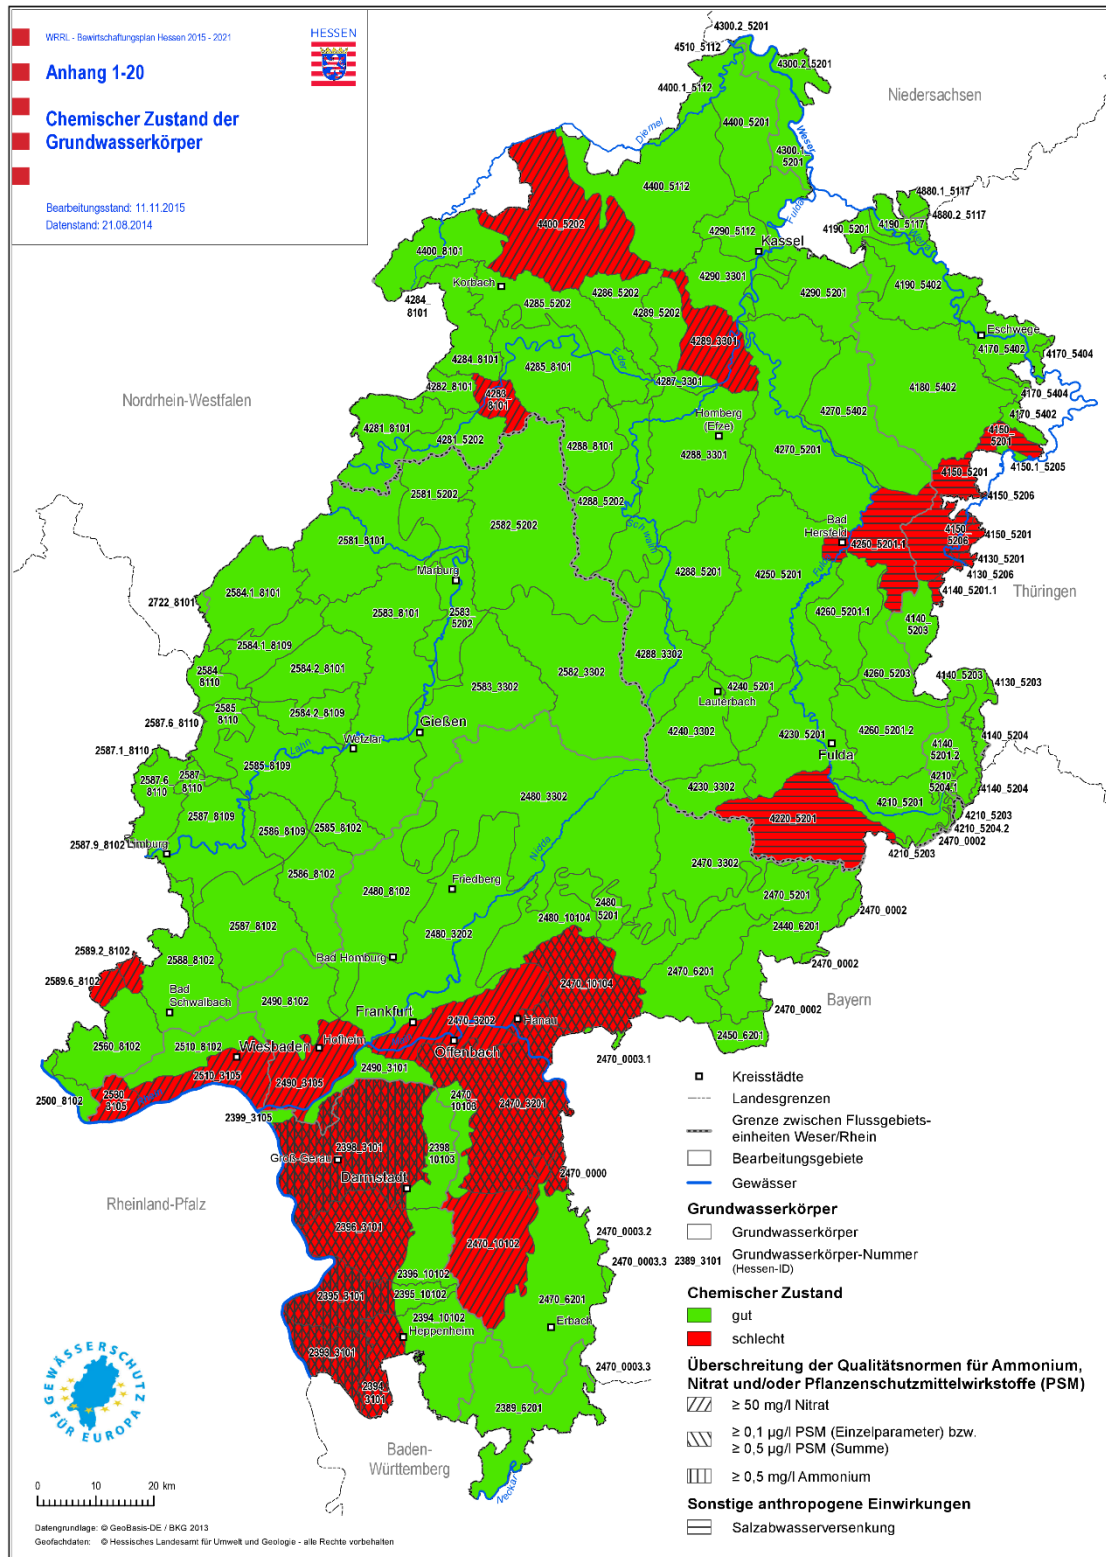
WRRL - Bewirtschaftungsplan Hessen 2015 - 2021

HESSEN

Anhang 1-20

Chemischer Zustand der Grundwasserkörper

Bearbeitungsstand: 11.11.2015
Datenstand: 21.08.2014

4300.2_5201
4510_5112
4300.2_5201
4400.1_5112
Niedersachsen
4400_5201
Diemel
4300.1_5201
Weser
4400_5112
4880.1_5117
4400_5202
Fulda
4880.2_5117
4290_5112
4190_5201
4190_5117
4400_8101
Kassel
Werra
Korbach
4290_3301
4284_8101
4286_5202
4285_5202
4289_5202
4290_5201
4190_5402
Eschwege
4284_8101
4289_3301
4170_5402
4170_5404
4285_8101
4287_3301
Eder
4282_8101
4180_5402
4283_8101
4170_5404
Nordrhein-Westfalen
Homberg (Efze)
4270_5402
4170_5402
4281_8101
4150_5201
4281_5202
4288_8101
4288_3301
4270_5201
4150.1_5205
4150_5201
2581_5202
4288_5202
4150_5206
2582_5202
Schwalm
Bad Hersfeld
2581_8101
4250_5201.1
4150_5206
4150_5201
4130_5201
Marburg
4288_5201
4250_5201
Fulda
4130_5206
4140_5201.1
Thüringen
2722_8101
2584.1_8101
4260_5201.1
2583_8101
2583_5202
4140_5203
2584.1_8109
4288_3302
2584_8110
2584.2_8101
2582_3302
4260_5203
4140_5203
4130_5203
2583_3302
4240_5201
Lauterbach
2585_8110
2587.6_8110
2584.2_8109
Gießen
4260_5201.2
4240_3302
4230_5201
4140_5204
Lahn
Wetzlar
4140_5201.2
Fulda
2587.1_8110
2585_8109
4210_5204.1
2587.6_8110
2587_8110
2480_3302
4230_3302
4140_5204
4210_5201
2587_8109
4220_5201
4210_5203
2586_8109
2585_8102
4210_5204.2
2587.9_8102
Limburg
4210_5203
4470_0002
Nidda
2470_3302
2586_8102
Friedberg
2480_8102
2470_5201
2587_8102
2480_5201
2480_10104
2470_0002
2440_6201
2480_3202
2589.2_8102
2588_8102
Bad Homburg
2470_0002
2589.6_8102
2470_10104
2470_6201
Bad Schwalbach
2490_8102
Bayern
Frankfurt
2470_0002
2470_3202
Hanau
2450_6201
2560_8102
2510_8102
Wiesbaden
Hofheim
Offenbach
2470_0003.1
2490_3101
2510_3105
2490_3105
2500_8102
2580_3105
2470_10103
2470_6201
2399_3105
2398_3101
2398_10103
Groß-Gerau
2470_0000
Darmstadt
Rheinland-Pfalz
2396_3101
2470_0003.2
2470_10102
2470_0003.3
2389_3101
2396_10102
2395_3101
2395_10102
2470_6201
2394_10102
Heppenheim
Erbach
2393_3101
2470_0003.3
2394_3101
2389_6201
Baden-Württemberg
Neckar

Kreisstädte
Landesgrenzen
Grenze zwischen Flussgebietseinheiten Weser/Rhein
Bearbeitungsgebiete
Gewässer

Grundwasserkörper
Grundwasserkörper
2389_3101 Grundwasserkörper-Nummer (Hessen-ID)

Chemischer Zustand
gut
schlecht

Überschreitung der Qualitätsnormen für Ammonium, Nitrat und/oder Pflanzenschutzmittelwirkstoffe (PSM)
≥ 50 mg/l Nitrat
≥ 0,1 µg/l PSM (Einzelparameter) bzw. ≥ 0,5 µg/l PSM (Summe)
≥ 0,5 mg/l Ammonium

Sonstige anthropogene Einwirkungen
Salzabwasserversenkung

GEWÄSSERSCHUTZ FÜR EUROPA

0 10 20 km

Datengrundlage: © GeoBasis-DE / BKG 2013
Geofachdaten: © Hessisches Landesamt für Umwelt und Geologie - alle Rechte vorbehalten